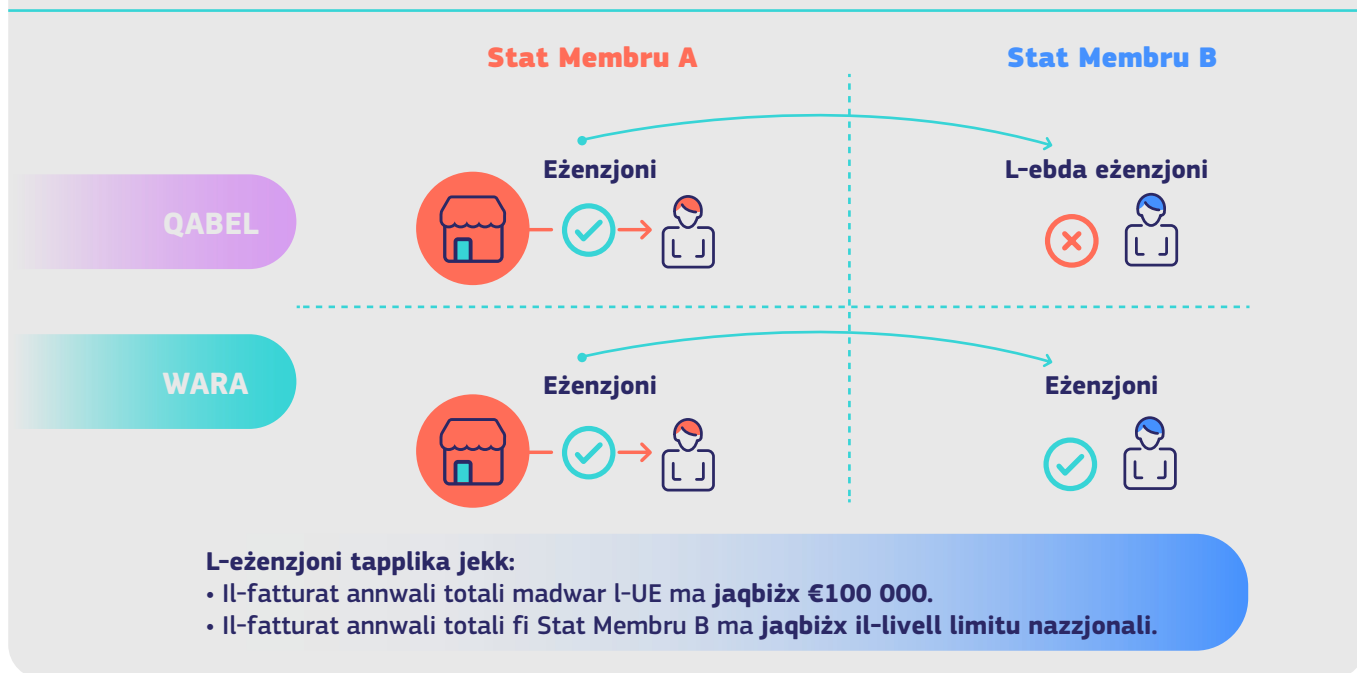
Stat Membru A

Stat Membru B

QABEL

Eżenzjoni

L-ebda eżenzjoni

WARA

Eżenzjoni

Eżenzjoni

L-eżenzjoni tapplika jekk:
• Il-fatturat annwali totali madwar l-UE ma jaqbiżx €100 000.
• Il-fatturat annwali totali fi Stat Membru B ma jaqbiżx il-livell limitu nazzjonali.